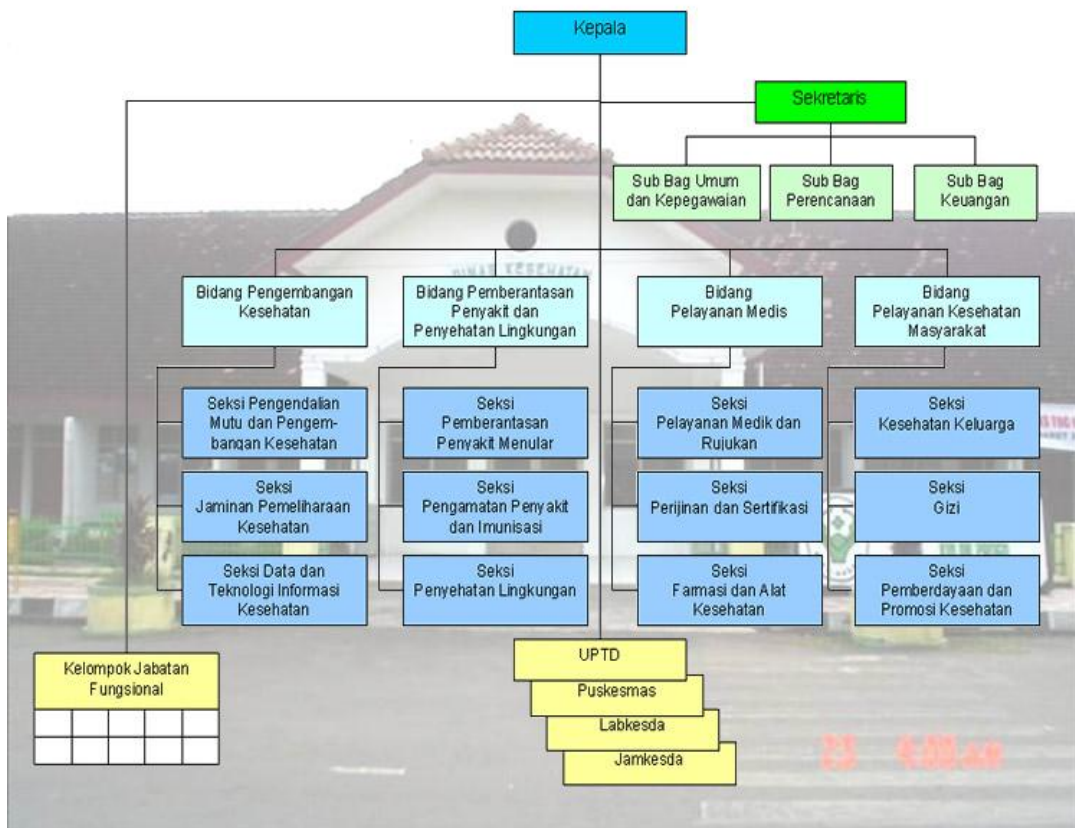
Kepala

Sekretaris

Sub Bag Umum dan Kepegawaian

Sub Bag Perencanaan

Sub Bag Keuangan

Bidang Pengembangan Kesehatan

Bidang Pemberantasan Penyakit dan Penyehatan Lingkungan

Bidang Pelayanan Medis

Bidang Pelayanan Kesehatan Masyarakat

Seksi Pengendalian Mutu dan Pengembangan Kesehatan

Seksi Pemberantasan Penyakit Menular

Seksi Pelayanan Medik dan Rujukan

Seksi Kesehatan Keluarga

Seksi Jaminan Pemeliharaan Kesehatan

Seksi Pengamatan Penyakit dan Imunisasi

Seksi Perijinan dan Sertifikasi

Seksi Gizi

Seksi Data dan Teknologi Informasi Kesehatan

Seksi Penyehatan Lingkungan

Seksi Farmasi dan Alat Kesehatan

Seksi Pemberdayaan dan Promosi Kesehatan

Kelompok Jabatan Fungsional

| | | | | |
|---|---|---|---|---|
| | | | | |

UPTD

Puskesmas

Labkesda

Jamkesda